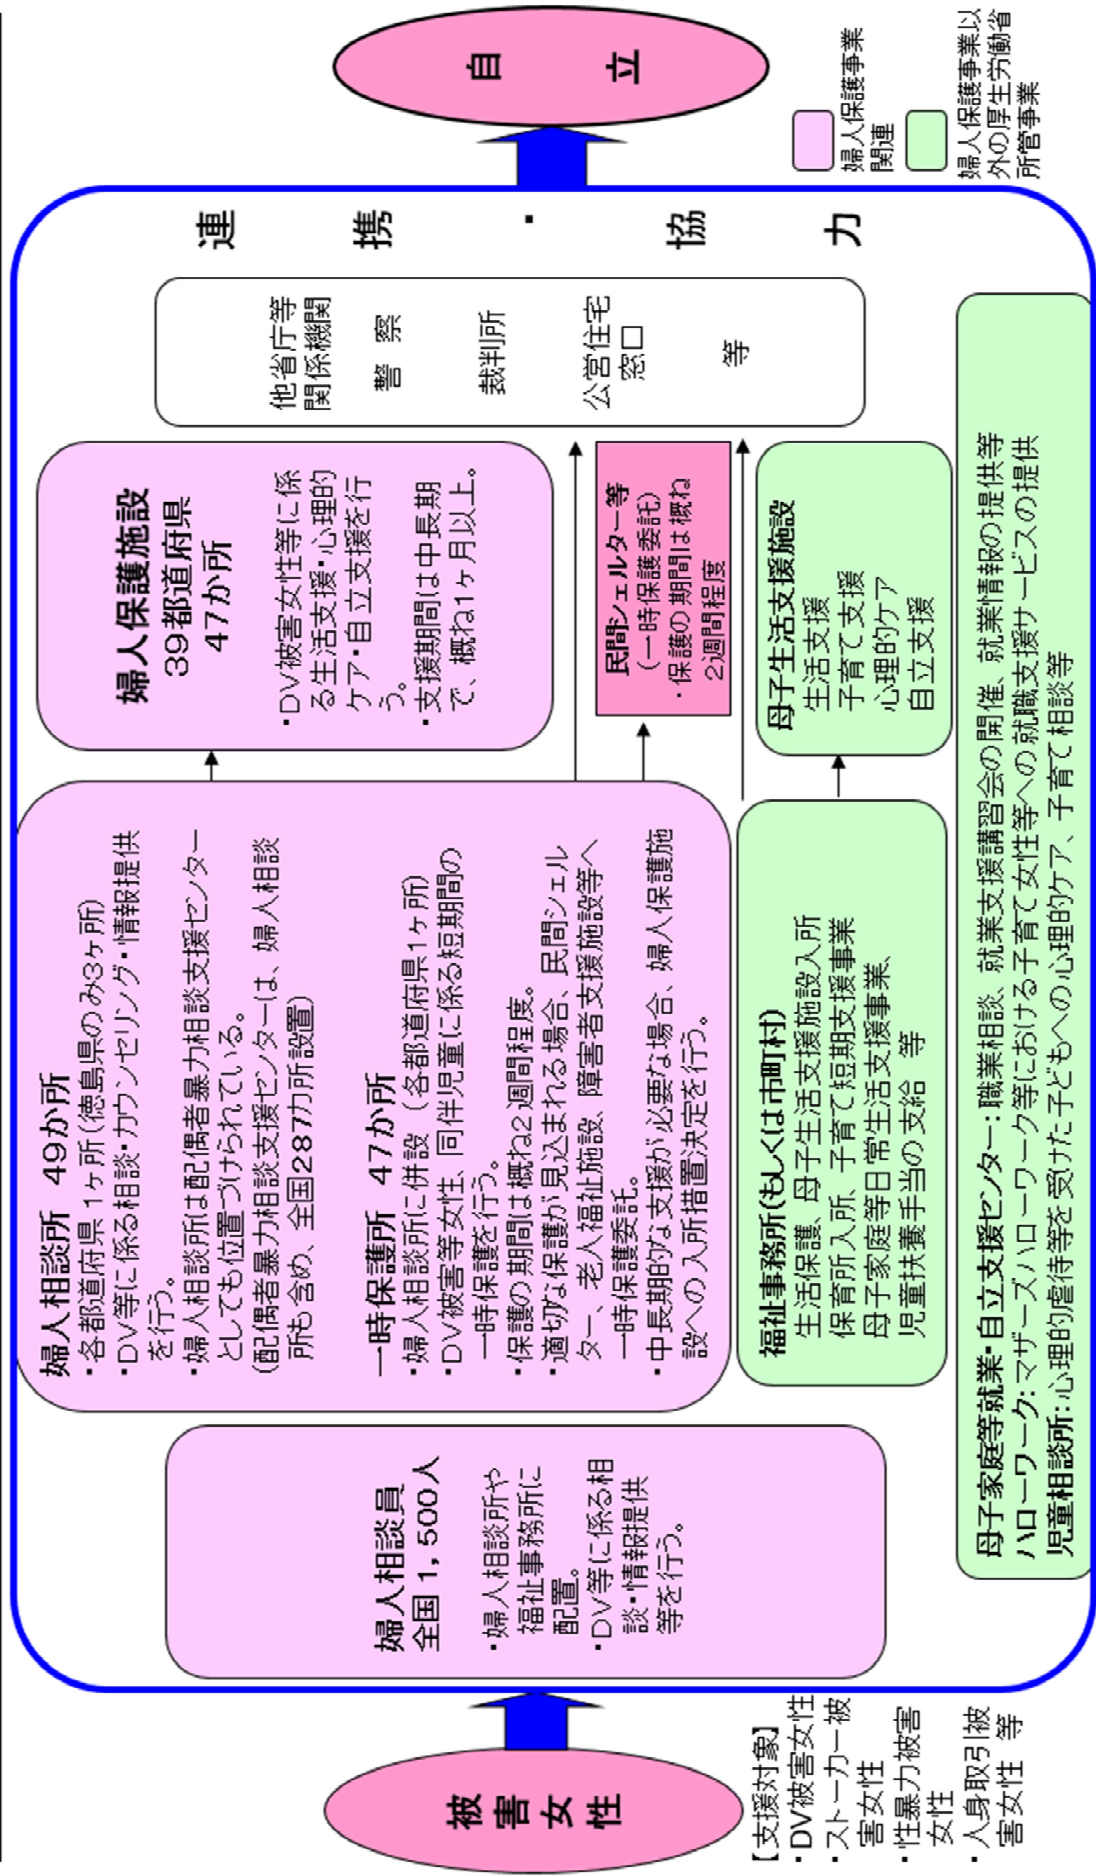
被害女性

【支援対象】
・DV被害女性
・ストーカー被害女性
・性暴力被害女性
・人身取引被害女性 等

婦人相談員
全国1,500人
・婦人相談所や福祉事務所に配置。
・DV等に係る相談・情報提供等を行う。

婦人相談所 49か所
・各都道府県 1ヶ所(徳島県のみ3ヶ所)
・DV等に係る相談・カウンセリング・情報提供を行う。
・婦人相談所は配偶者暴力相談支援センターとしても位置づけられている。
(配偶者暴力相談支援センターは、婦人相談所も含め、全国287カ所設置)

一時保護所 47か所
・婦人相談所に併設 (各都道府県1ヶ所)
・DV被害等女性、同伴児童に係る短期間の一時保護を行う。
・保護の期間は概ね2週間程度。
・適切な保護が見込まれる場合、民間シェルター、老人福祉施設、障害者支援施設等へ一時保護委託。
・中長期的な支援が必要な場合、婦人保護施設への入所措置決定を行う。

婦人保護施設
39都道府県
47か所
・DV被害女性等に係る生活支援・心理的ケア・自立支援を行う。
・支援期間は中長期で、概ね1ヶ月以上。

民間シェルター等
(一時保護委託)
・保護の期間は概ね2週間程度

福祉事務所(もしくは市町村)
生活保護、母子生活支援施設入所
保育所入所、子育て短期支援事業
母子家庭日常生活支援事業、
児童扶養手当の支給 等

母子生活支援施設
生活支援
子育て支援
心理的ケア
自立支援

他省庁等関係機関
警察
裁判所
公営住宅窓口
等

連携・協力

自立

婦人保護事業関連

婦人保護事業以外の厚生労働省所管事業

母子家庭等就業・自立支援センター:職業相談、就業支援講習会の開催、就業情報の提供等
ハローワーク:マザーズハローワーク等における子育て女性等への就職支援サービスの提供
児童相談所:心理的虐待等を受けた子どもへの心理的ケア、子育て相談等